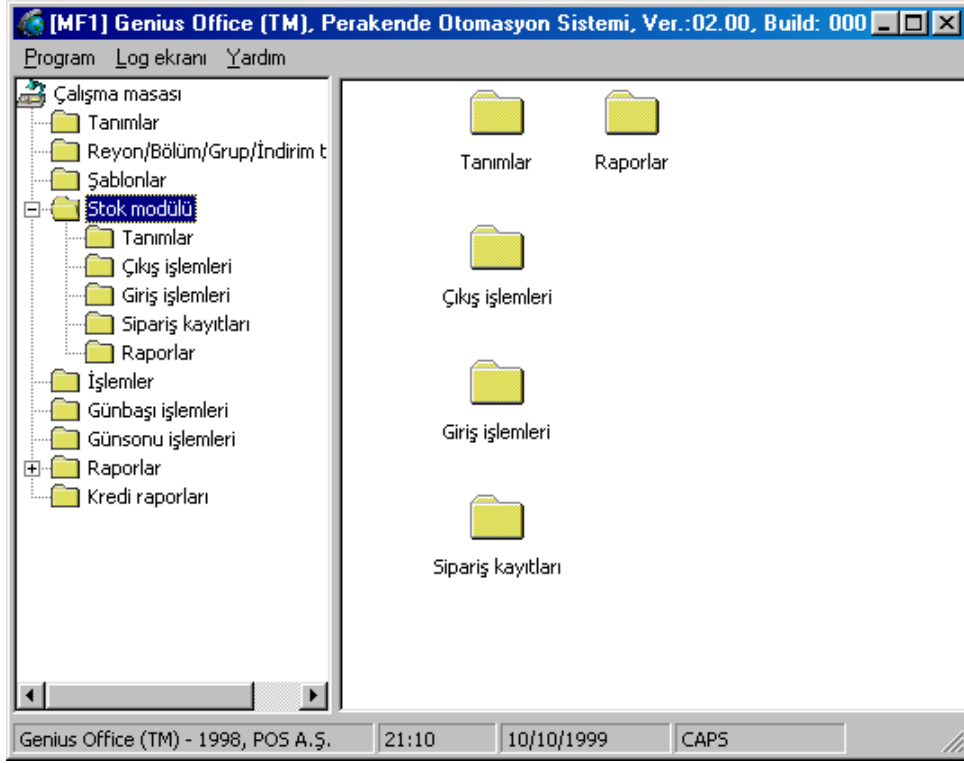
[MF1] Genius Office (TM), Perakende Otomasyon Sistemi, Ver.:02.00, Build: 000

Program Log ekranı Yardım

Çalışma masası
Tanımlar
Reyon/Bölüm/Grup/İndirim t
Şablonlar
Stok modülü
Tanımlar
Çıkış işlemleri
Giriş işlemleri
Sipariş kayıtları
Raporlar
İşlemler
Günbaşı işlemleri
Günsonu işlemleri
Raporlar
Kredi raporları

Tanımlar
Raporlar
Çıkış işlemleri
Giriş işlemleri
Sipariş kayıtları

Genius Office (TM) - 1998, POS A.Ş.
21:10
10/10/1999
CAPS